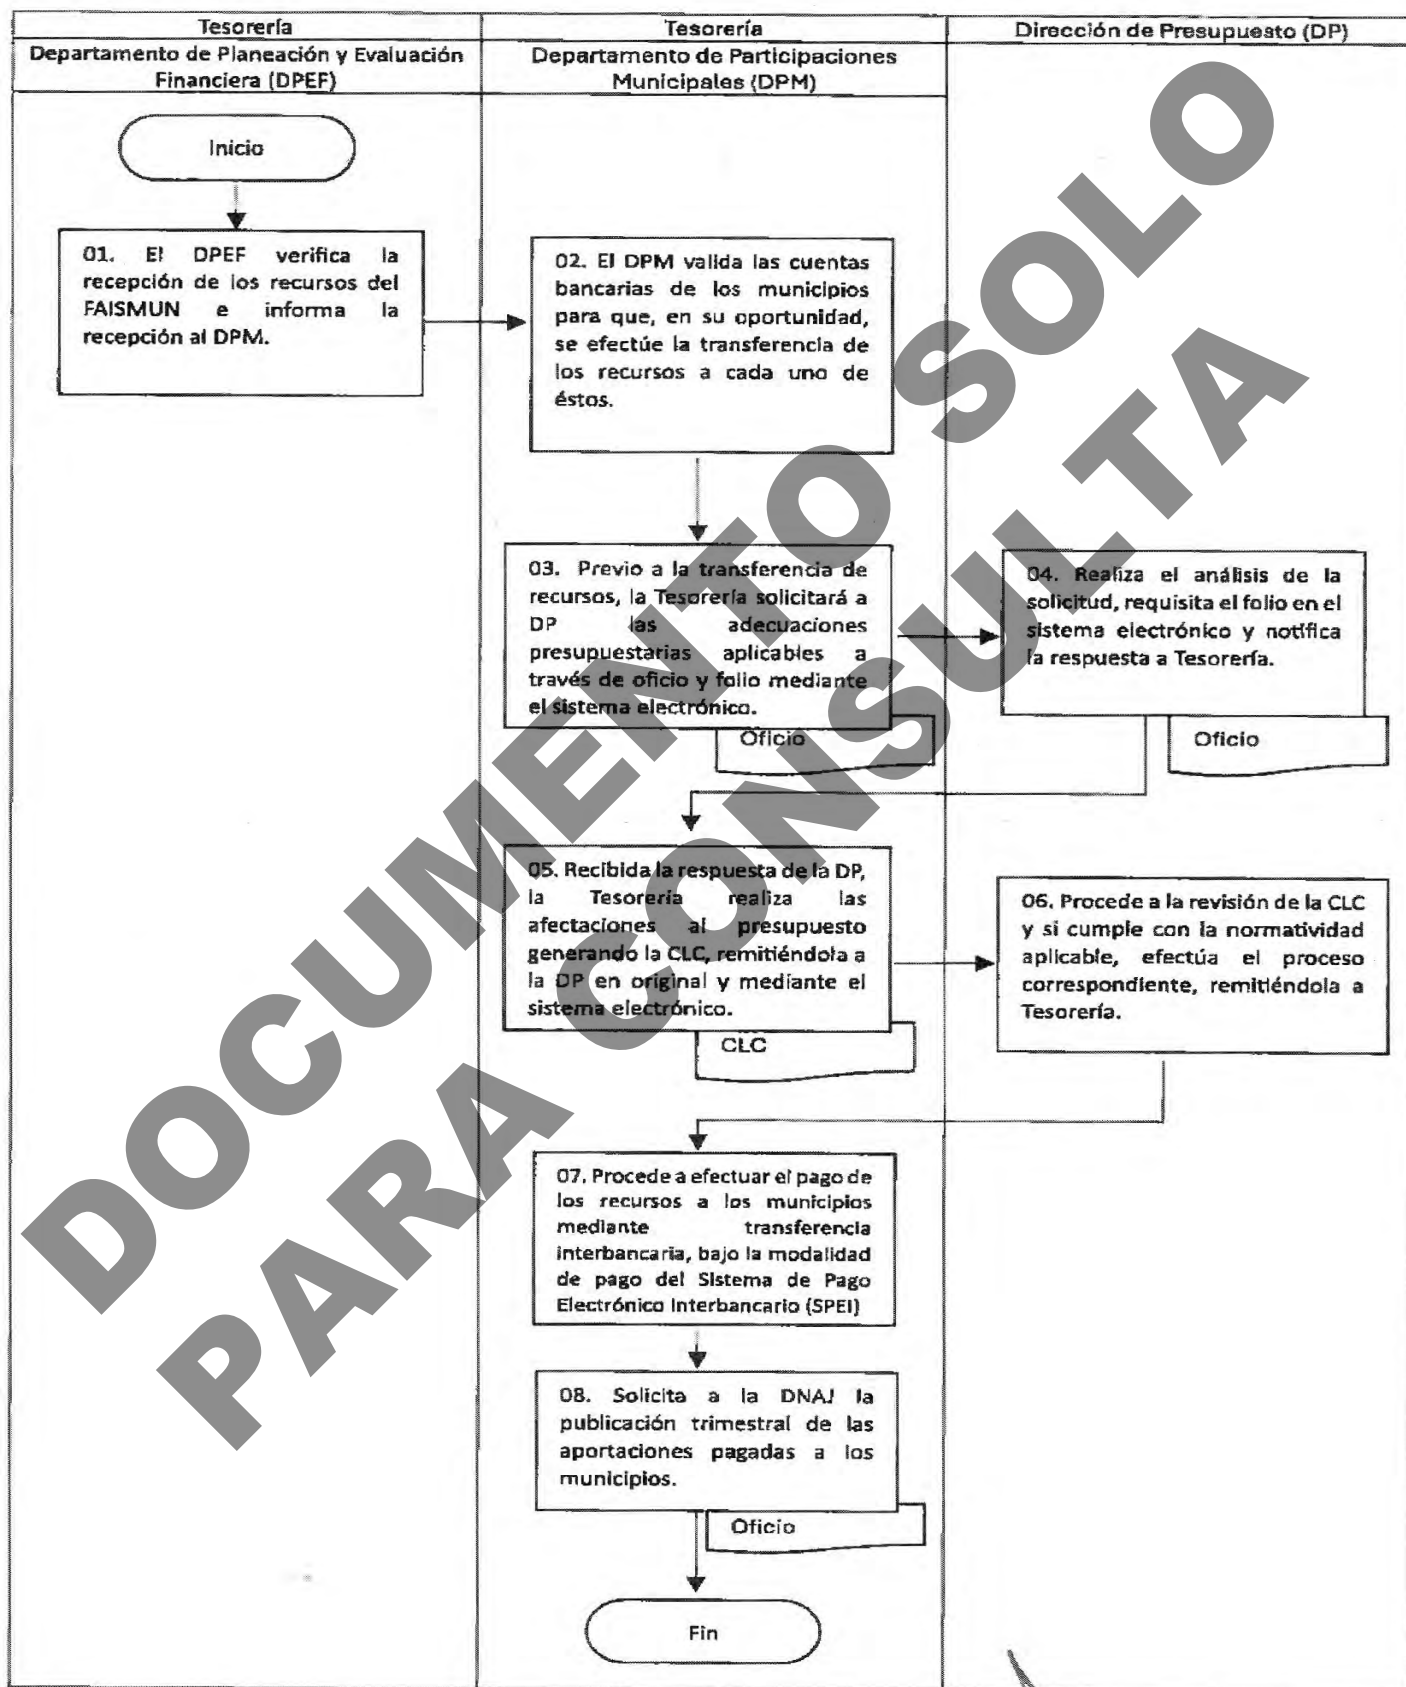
| Tesorería | Tesorería | Dirección de Presupuesto (DP) |
|---|---|---|
| Departamento de Planeación y Evaluación Financiera (DPEF) | Departamento de Participaciones Municipales (DPM) | |

Inicio

01. El DPEF verifica la recepción de los recursos del FAISMUN e informa la recepción al DPM.

02. El DPM valida las cuentas bancarias de los municipios para que, en su oportunidad, se efectúe la transferencia de los recursos a cada uno de éstos.

03. Previo a la transferencia de recursos, la Tesorería solicitará a DP las adecuaciones presupuestarias aplicables a través de oficio y folio mediante el sistema electrónico.

Oficio

04. Realiza el análisis de la solicitud, requisita el folio en el sistema electrónico y notifica la respuesta a Tesorería.

Oficio

05. Recibida la respuesta de la DP, la Tesorería realiza las afectaciones al presupuesto generando la CLC, remitiéndola a la DP en original y mediante el sistema electrónico.

CLC

06. Procede a la revisión de la CLC y si cumple con la normatividad aplicable, efectúa el proceso correspondiente, remitiéndola a Tesorería.

07. Procede a efectuar el pago de los recursos a los municipios mediante transferencia interbancaria, bajo la modalidad de pago del Sistema de Pago Electrónico Interbancario (SPEI)

08. Solicita a la DNAJ la publicación trimestral de las aportaciones pagadas a los municipios.

Oficio

Fin

DOCUMENTO SOLO PARA CONSULTA